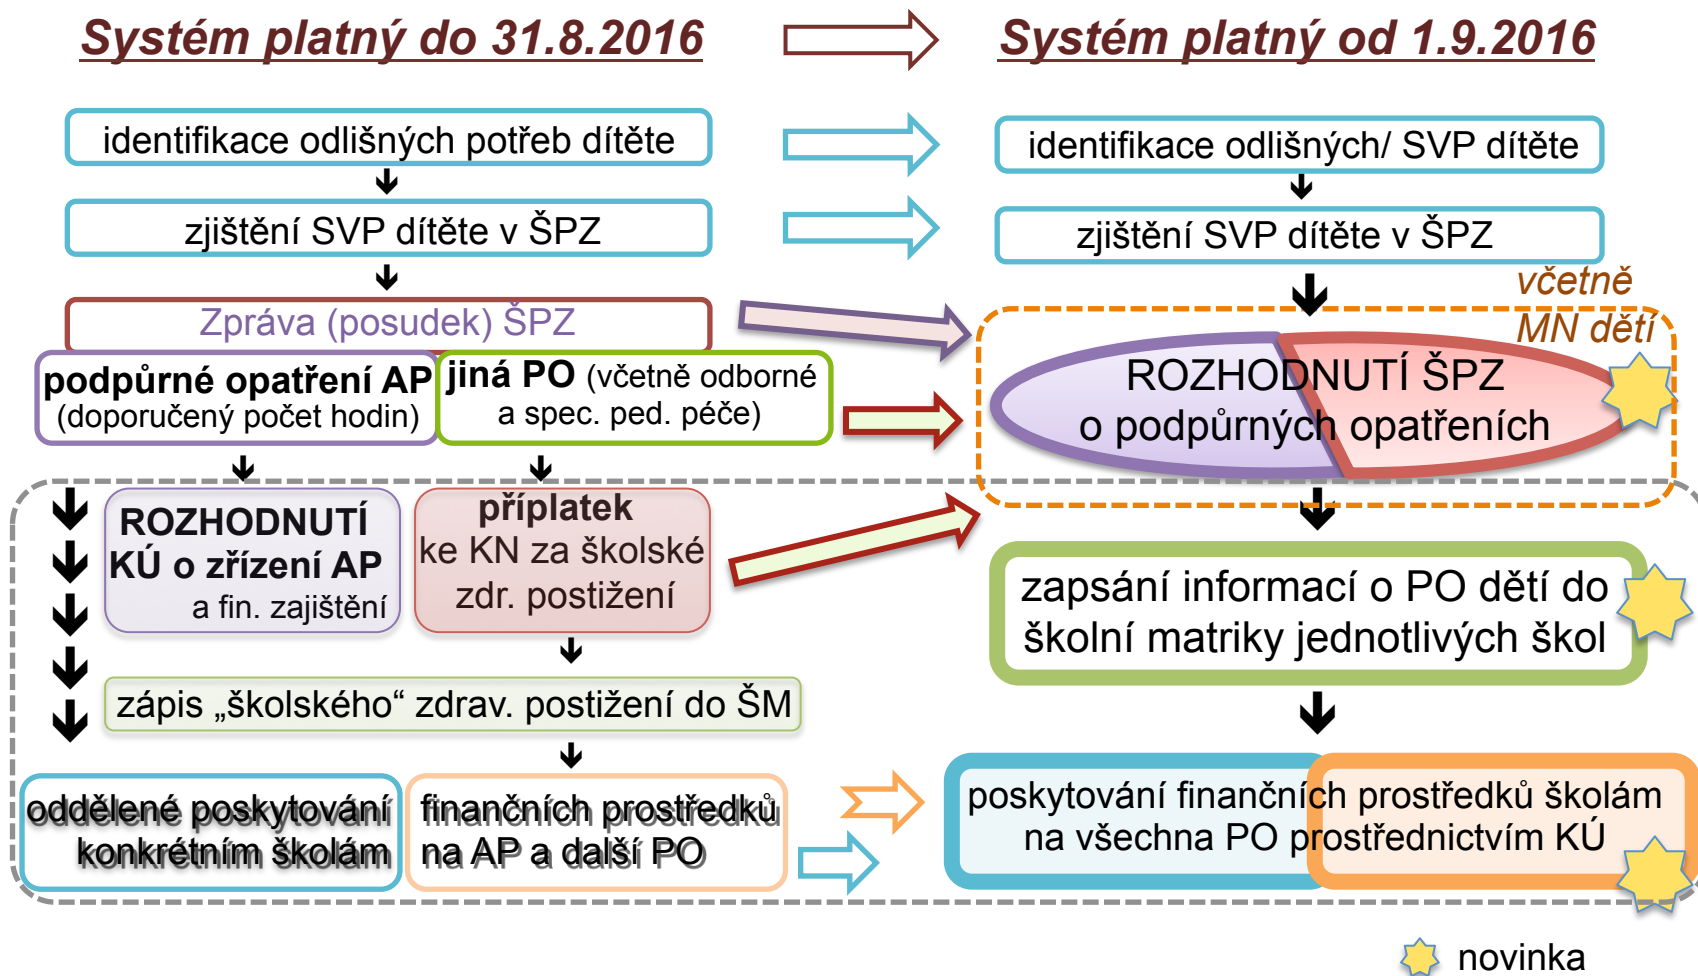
Systém platný do 31.8.2016

Systém platný od 1.9.2016

identifikace odlišných potřeb dítěte

zjištění SVP dítěte v ŠPZ

Zpráva (posudek) ŠPZ

podpůrné opatření AP (doporučený počet hodin)

jiná PO (včetně odborné a spec. ped. péče)

ROZHODNUTÍ KÚ o zřízení AP a fin. zajištění

příplatek ke KN za školské zdr. postižení

zápis „školského“ zdrav. postižení do ŠM

oddělené poskytování konkrétním školám

finančních prostředků na AP a další PO

identifikace odlišných/ SVP dítěte

zjištění SVP dítěte v ŠPZ

včetně MN dětí

ROZHODNUTÍ ŠPZ o podpůrných opatřeních

zapsání informací o PO dětí do školní matriky jednotlivých škol

poskytování finančních prostředků školám na všechna PO prostřednictvím KÚ

novinka